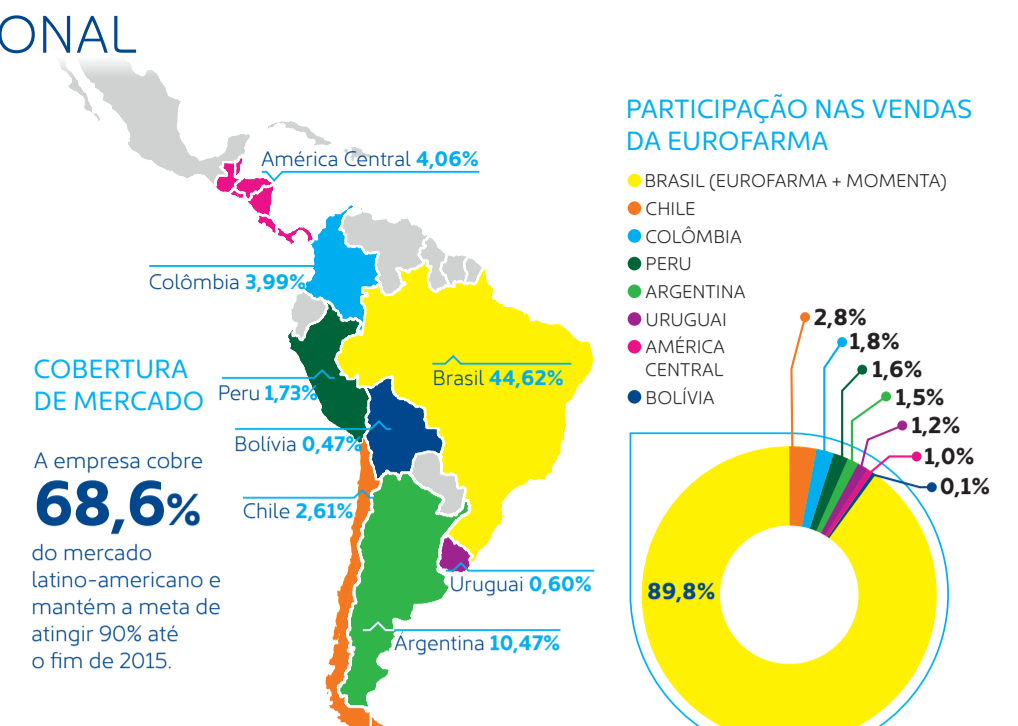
ONAL

América Central **4,06%**

Colômbia **3,99%**

Brasil **44,62%**

Peru **1,73%**

Bolívia **0,47%**

Chile **2,61%**

Uruguai **0,60%**

Argentina **10,47%**

COBERTURA DE MERCADO

A empresa cobre **68,6%** do mercado latino-americano e mantém a meta de atingir 90% até o fim de 2015.

PARTICIPAÇÃO NAS VENDAS DA EUROFARMA

BRASIL (EUROFARMA + MOMENTA)
CHILE
COLÔMBIA
PERU
ARGENTINA
URUGUAI
AMÉRICA CENTRAL
BOLÍVIA

2,8%
1,8%
1,6%
1,5%
1,2%
1,0%
0,1%
89,8%